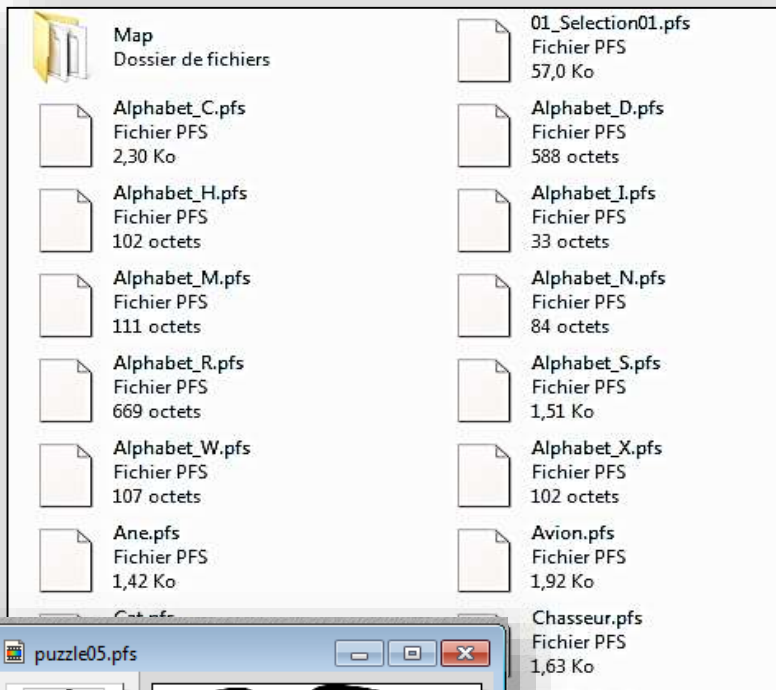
Map
Dossier de fichiers

01_Selection01.pfs
Fichier PFS
57,0 Ko

Alphabet_C.pfs
Fichier PFS
2,30 Ko

Alphabet_D.pfs
Fichier PFS
588 octets

Alphabet_H.pfs
Fichier PFS
102 octets

Alphabet_I.pfs
Fichier PFS
33 octets

Alphabet_M.pfs
Fichier PFS
111 octets

Alphabet_N.pfs
Fichier PFS
84 octets

Alphabet_R.pfs
Fichier PFS
669 octets

Alphabet_S.pfs
Fichier PFS
1,51 Ko

Alphabet_W.pfs
Fichier PFS
107 octets

Alphabet_X.pfs
Fichier PFS
102 octets

Ane.pfs
Fichier PFS
1,42 Ko

Avion.pfs
Fichier PFS
1,92 Ko

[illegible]

Chasseur.pfs
Fichier PFS
1,63 Ko

puzzle05.pfs